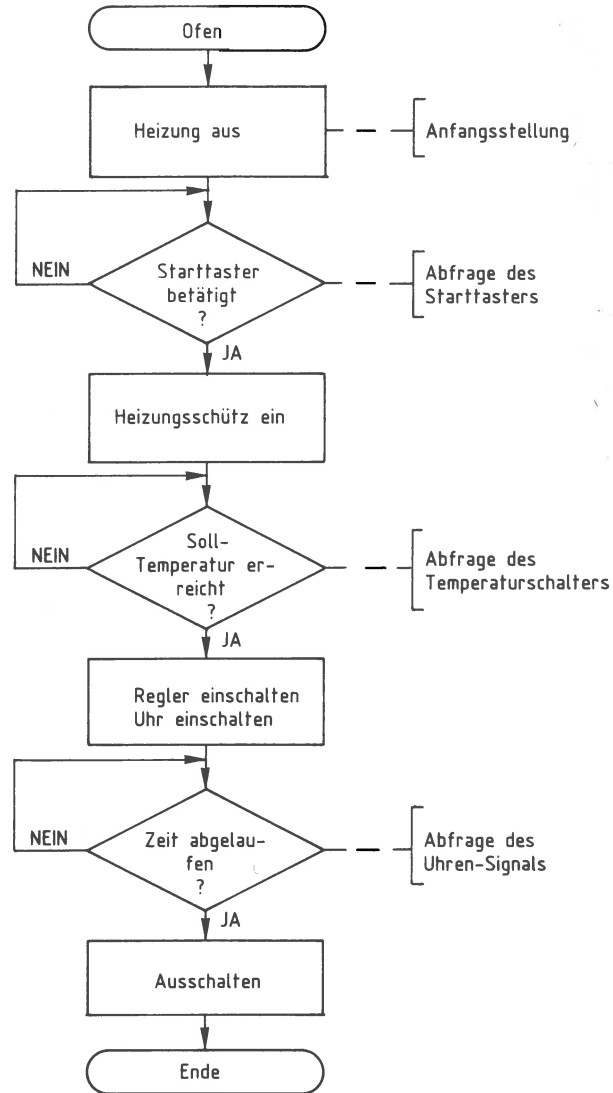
Ofen

Heizung aus

Anfangsstellung

NEIN

Starttaster betätigt ?

Abfrage des Starttasters

JA

Heizungsschütz ein

NEIN

Soll-Temperatur erreicht ?

Abfrage des Temperaturschalters

JA

Regler einschalten
Uhr einschalten

NEIN

Zeit abgelaufen ?

Abfrage des Uhren-Signals

JA

Ausschalten

Ende